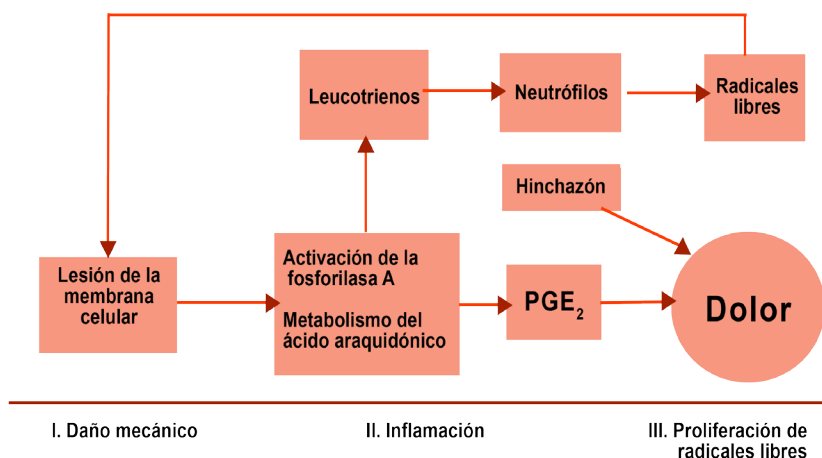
Leucotrienos

Neutrófilos

Radicales libres

Hinchazón

Lesión de la membrana celular

Activación de la fosforilasa A

Metabolismo del ácido araquidónico

$PGE_2$

Dolor

I. Daño mecánico

II. Inflamación

III. Proliferación de radicales libres